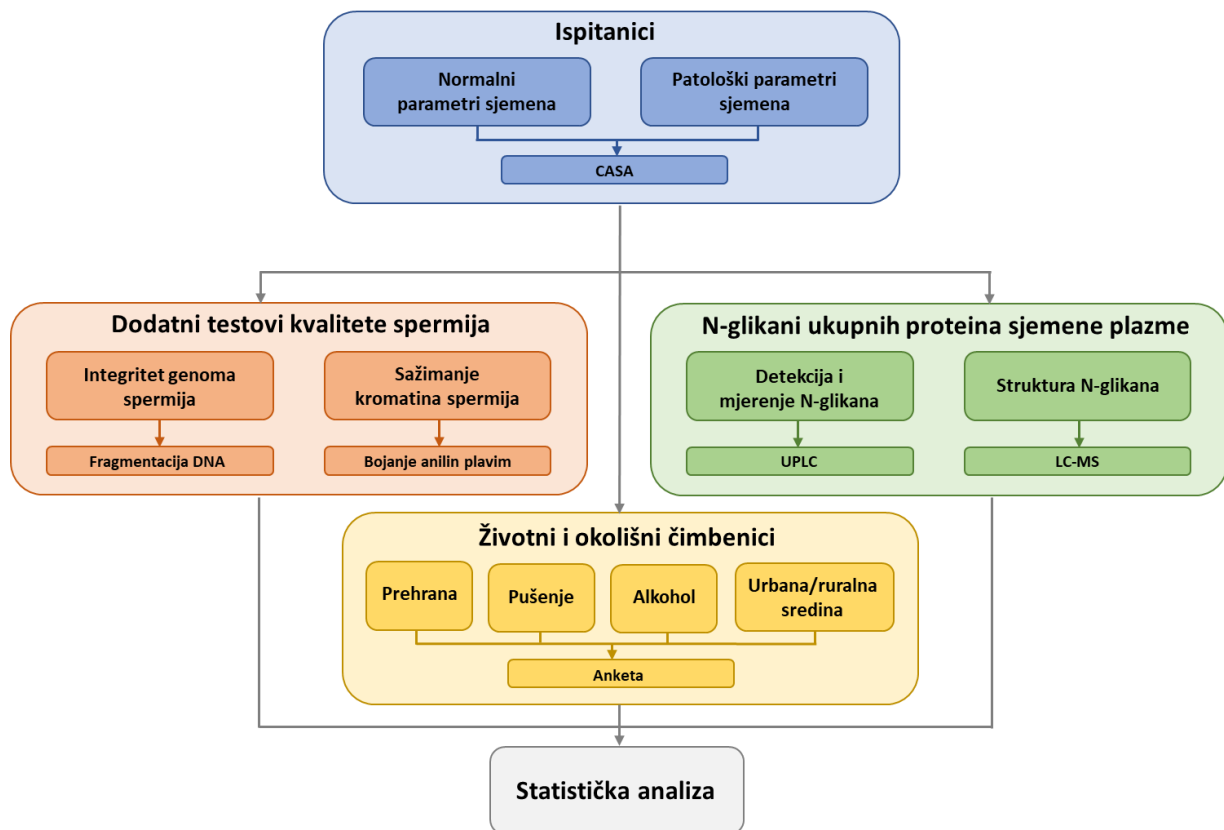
Ispitanici

Normalni parametri sjemena

Patološki parametri sjemena

CASA

Dodatni testovi kvalitete spermija

Integritet genoma spermija

Sažimanje kromatina spermija

Fragmentacija DNA

Bojanje anilin plavim

N-glikani ukupnih proteina sjemene plazme

Detekcija i mjerenje N-glikana

Struktura N-glikana

UPLC

LC-MS

Životni i okolišni čimbenici

Prehrana

Pušenje

Alkohol

Urbana/ruralna sredina

Anketa

Statistička analiza